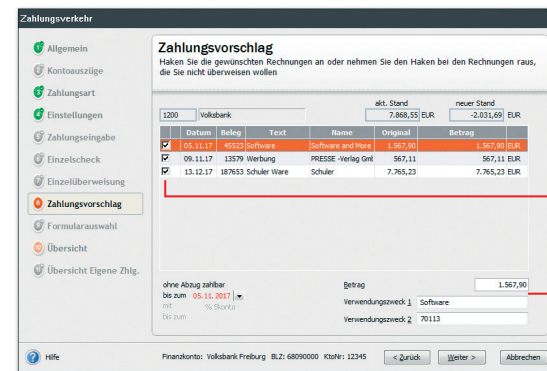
Zahlungsverkehr

Allgemein
Kontoauszüge
Zahlungsart
Einstellungen
Zahlungseingabe
Einzelscheck
Einzelüberweisung
Zahlungsvorschlag
Formularauswahl
Übersicht
Übersicht Eigene Zhlg.

Zahlungsvorschlag
Haken Sie die gewünschten Rechnungen an oder nehmen Sie den Haken bei den Rechnungen raus, die Sie nicht überweisen wollen

1200 Volksbank

akt. Stand 7.868,55 EUR
neuer Stand -2.031,69 EUR

| | Datum | Beleg | Text | Name | Original | Betrag |
|---|---|---|---|---|---|---|
| ☑ | 05.11.17 | 45523 | Software | Software and More | 1.567,90 | 1.567,90 |
| ☑ | 09.11.17 | 13579 | Werbung | PRESSE -Verlag Gml | 567,11 | 567,11 |
| ☑ | 13.12.17 | 187653 | Schuler Ware | Schuler | 7.765,23 | 7.765,23 |

ohne Abzug zahlbar
bis zum 05.11.2017
mit % Skonto
bis zum

Betrag 1.567,90
Verwendungszweck 1 Software
Verwendungszweck 2 70113

Hilfe
Finanzkonto: Volksbank Freiburg BLZ: 68090000 KtoNr: 12345
< Zurück
Weiter >
Abbrechen